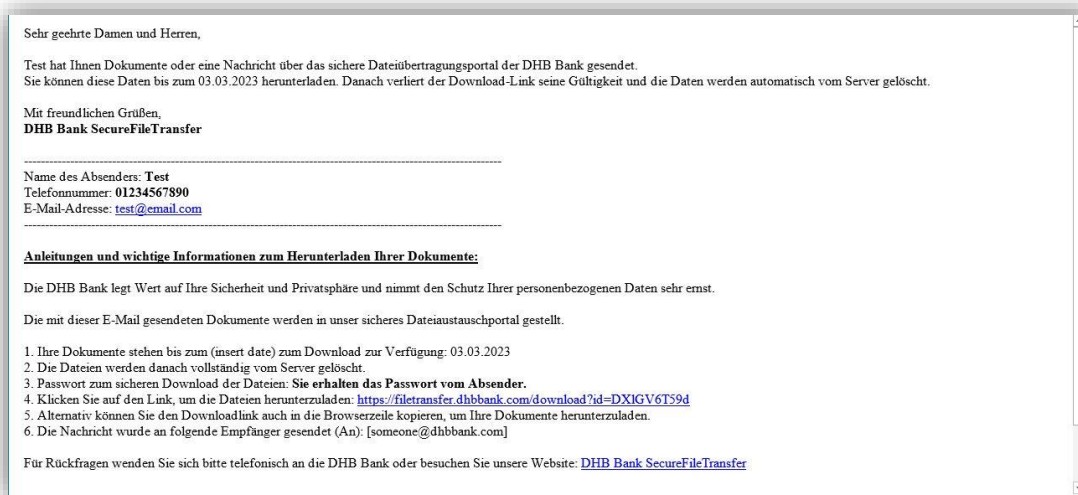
Sehr geehrte Damen und Herren,

Test hat Ihnen Dokumente oder eine Nachricht über das sichere Dateiübertragungsportal der DHB Bank gesendet.
Sie können diese Daten bis zum 03.03.2023 herunterladen. Danach verliert der Download-Link seine Gültigkeit und die Daten werden automatisch vom Server gelöscht.

Mit freundlichen Grüßen,
**DHB Bank SecureFileTransfer**

------------------------------------------------------------------------------------------------------------
Name des Absenders: **Test**
Telefonnummer: **01234567890**
E-Mail-Adresse: test@email.com
------------------------------------------------------------------------------------------------------------

Anleitungen und wichtige Informationen zum Herunterladen Ihrer Dokumente:

Die DHB Bank legt Wert auf Ihre Sicherheit und Privatsphäre und nimmt den Schutz Ihrer personenbezogenen Daten sehr ernst.

Die mit dieser E-Mail gesendeten Dokumente werden in unser sicheres Dateiaustauschportal gestellt.

1. Ihre Dokumente stehen bis zum (insert date) zum Download zur Verfügung: 03.03.2023
2. Die Dateien werden danach vollständig vom Server gelöscht.
3. Passwort zum sicheren Download der Dateien: **Sie erhalten das Passwort vom Absender.**
4. Klicken Sie auf den Link, um die Dateien herunterzuladen: https://filetransfer.dhbbank.com/download?id=DXIGV6T59d
5. Alternativ können Sie den Downloadlink auch in die Browserzeile kopieren, um Ihre Dokumente herunterzuladen.
6. Die Nachricht wurde an folgende Empfänger gesendet (An): [someone@dhbbank.com]

Für Rückfragen wenden Sie sich bitte telefonisch an die DHB Bank oder besuchen Sie unsere Website: DHB Bank SecureFileTransfer